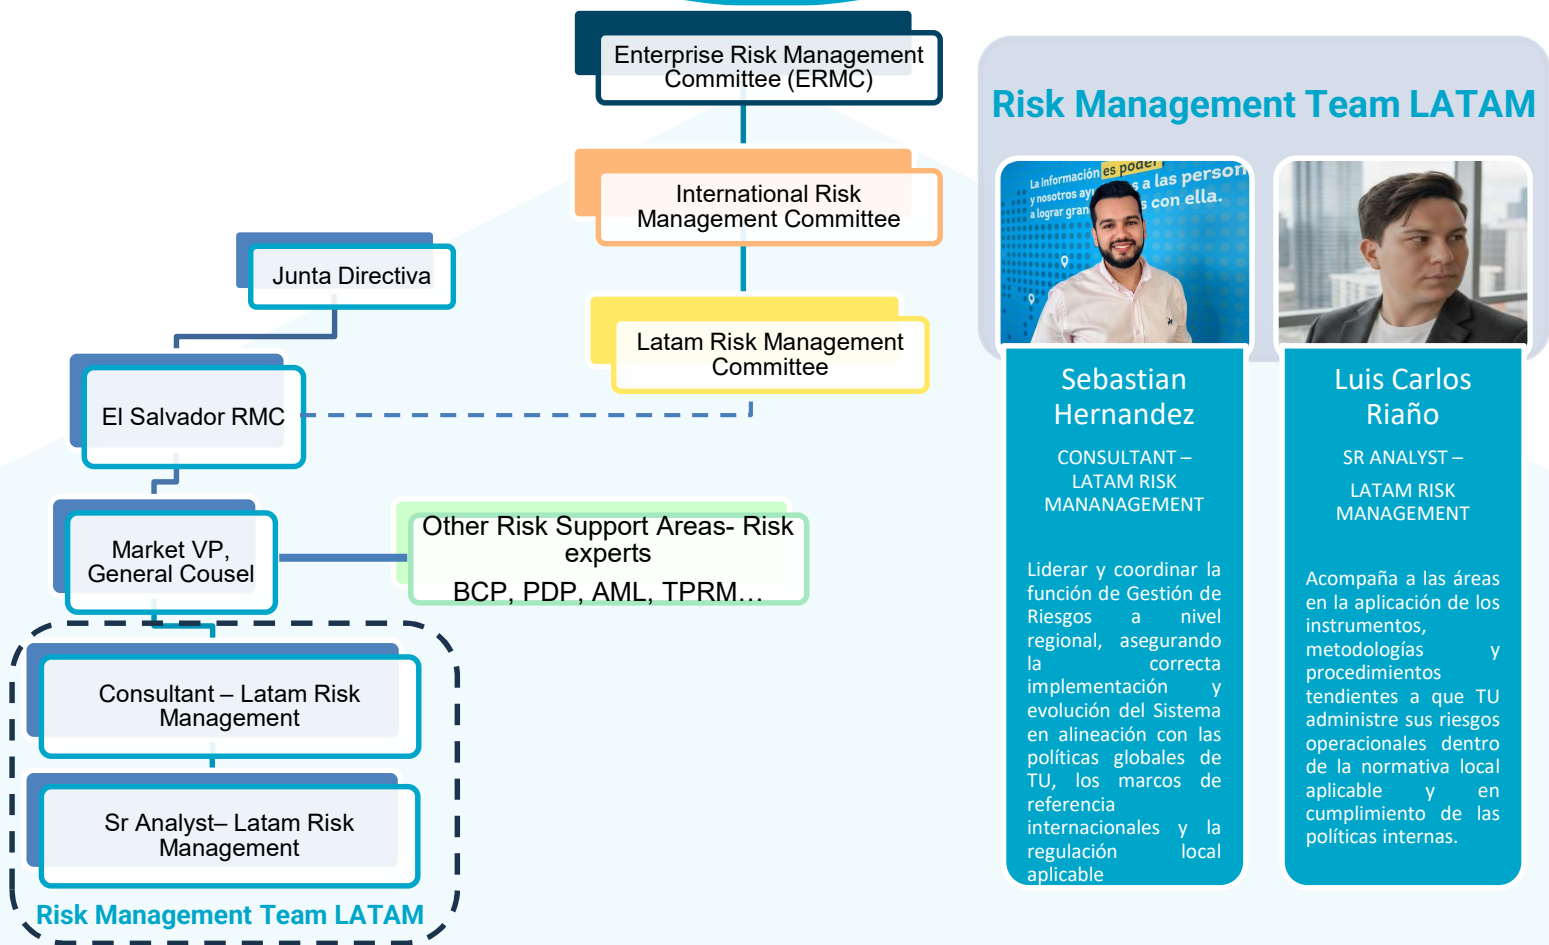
Enterprise Risk Management Committee (ERMC)

International Risk Management Committee

Latam Risk Management Committee

Junta Directiva

El Salvador RMC

Market VP, General Cousel

Other Risk Support Areas- Risk experts
BCP, PDP, AML, TPRM…

Consultant – Latam Risk Management

Sr Analyst– Latam Risk Management

Risk Management Team LATAM

Risk Management Team LATAM

La información es poder y nosotros ayu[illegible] a las person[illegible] a lograr gran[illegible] con ella.

Sebastian Hernandez

CONSULTANT – LATAM RISK MANANAGEMENT

Liderar y coordinar la función de Gestión de Riesgos a nivel regional, asegurando la correcta implementación y evolución del Sistema en alineación con las políticas globales de TU, los marcos de referencia internacionales y la regulación local aplicable

Luis Carlos Riaño

SR ANALYST – LATAM RISK MANAGEMENT

Acompaña a las áreas en la aplicación de los instrumentos, metodologías y procedimientos tendientes a que TU administre sus riesgos operacionales dentro de la normativa local aplicable y en cumplimiento de las políticas internas.